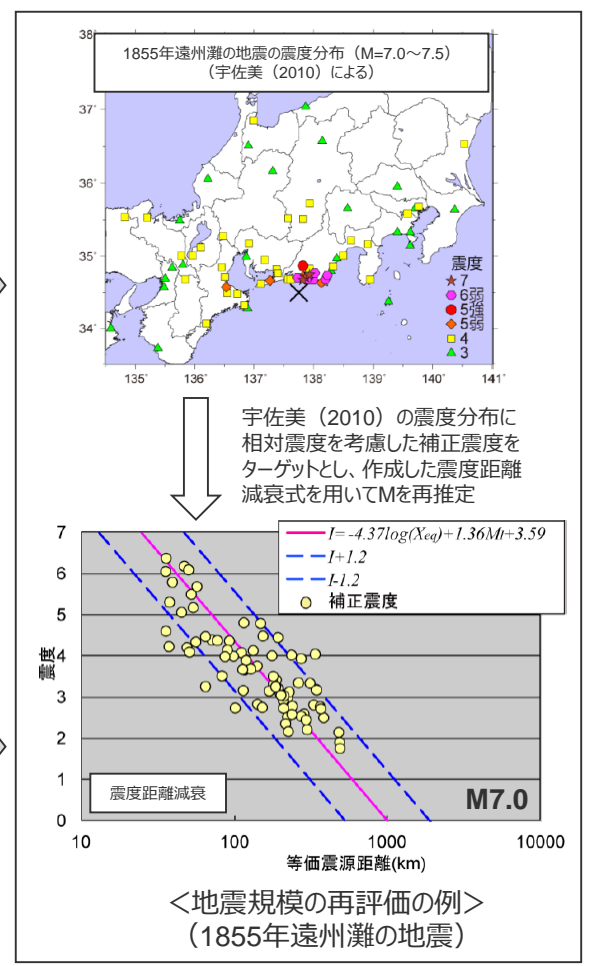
1855年遠州灘の地震の震度分布（M=7.0～7.5）
（宇佐美（2010）による）

38°
37°
36°
35°
34°
135°
136°
137°
138°
139°
140°
141°

震度
7
6弱
5強
5弱
4
3

宇佐美（2010）の震度分布に相対震度を考慮した補正震度をターゲットとし、作成した震度距離減衰式を用いてMを再推定

$I = -4.37log(Xeq)+1.36Mt+3.59$
$I+1.2$
$I-1.2$
補正震度

7
6
5
4
3
2
1
0
震度

震度距離減衰

M7.0

10
100
1000
10000
等価震源距離(km)

＜地震規模の再評価の例＞
（1855年遠州灘の地震）